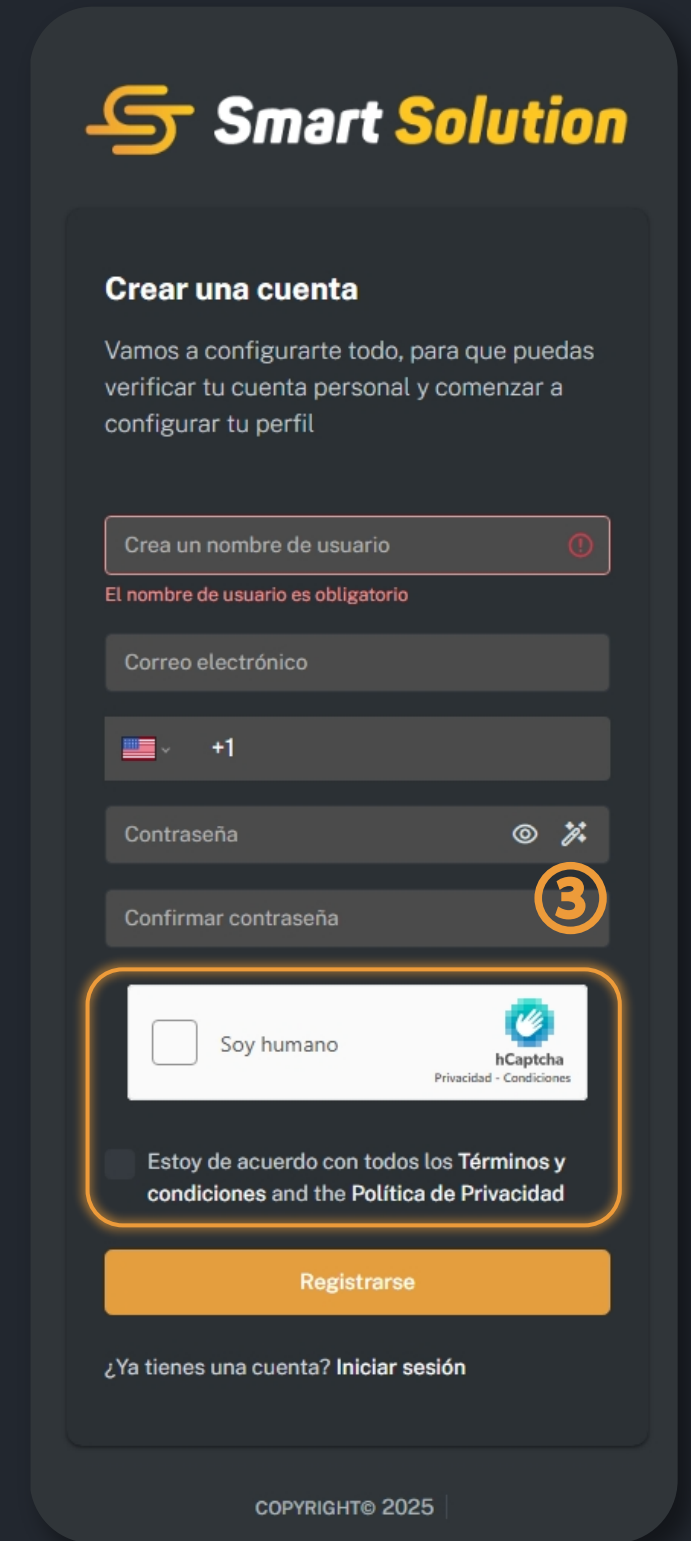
Smart Solution

Crear una cuenta

Vamos a configurarte todo, para que puedas verificar tu cuenta personal y comenzar a configurar tu perfil

Crea un nombre de usuario

El nombre de usuario es obligatorio

Correo electrónico

+1

Contraseña

3

Confirmar contraseña

Soy humano

hCaptcha
Privacidad - Condiciones

Estoy de acuerdo con todos los Términos y condiciones and the Política de Privacidad

Registrarse

¿Ya tienes una cuenta? Iniciar sesión

COPYRIGHT© 2025